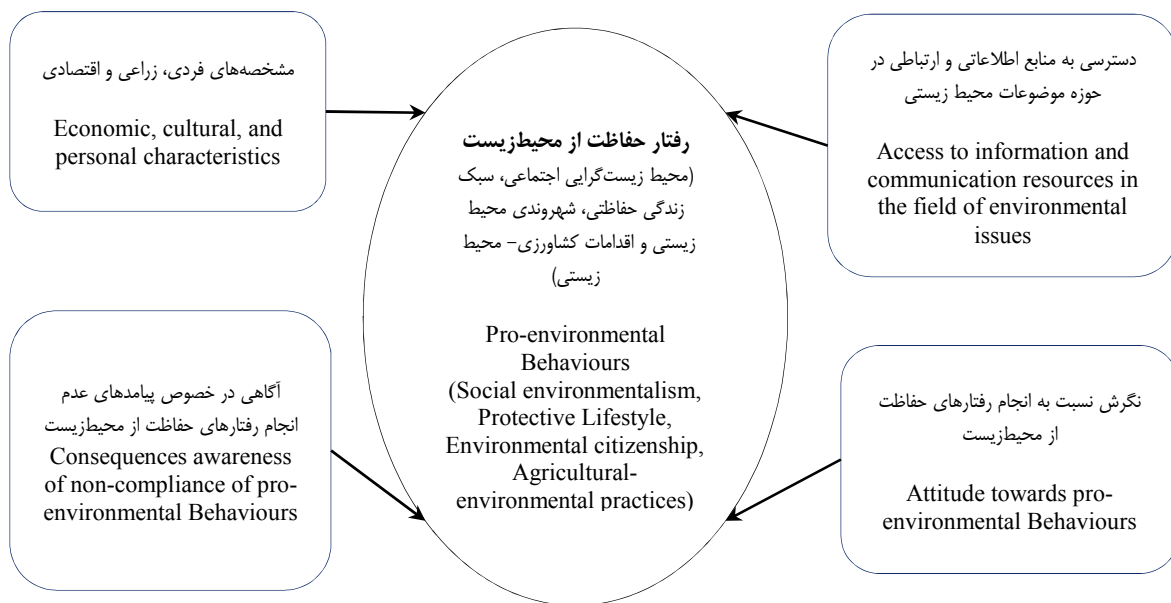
مشخصه‌های فردی، زراعی و اقتصادی

Economic, cultural, and personal characteristics

دسترسی به منابع اطلاعاتی و ارتباطی در حوزه موضوعات محیط زیستی

Access to information and communication resources in the field of environmental issues

**رفتار حفاظت از محیط‌زیست**

(محیط زیست‌گرایی اجتماعی، سبک زندگی حفاظتی، شهروندی محیط زیستی و اقدامات کشاورزی- محیط زیستی)

Pro-environmental Behaviours (Social environmentalism, Protective Lifestyle, Environmental citizenship, Agricultural-environmental practices)

آگاهی در خصوص پیامدهای عدم انجام رفتارهای حفاظت از محیط‌زیست

Consequences awareness of non-compliance of pro-environmental Behaviours

نگرش نسبت به انجام رفتارهای حفاظت از محیط‌زیست

Attitude towards pro-environmental Behaviours